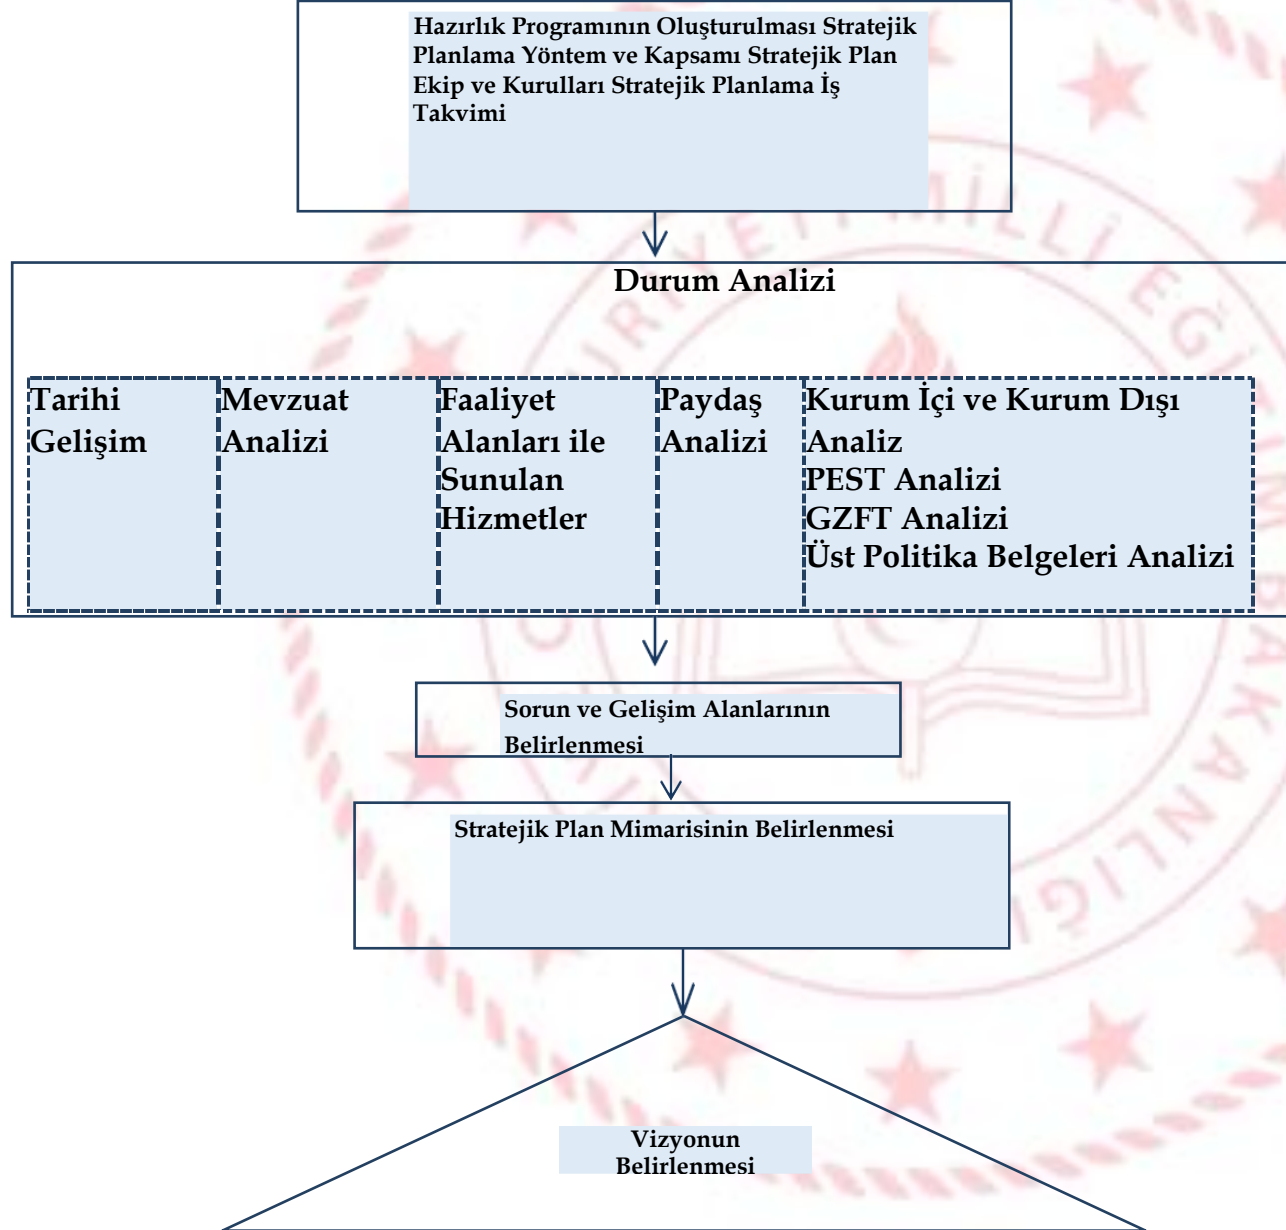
Hazırlık Programının Oluşturulması Stratejik Planlama Yöntem ve Kapsamı Stratejik Plan Ekip ve Kurulları Stratejik Planlama İş Takvimi

Durum Analizi

| Tarihi Gelişim | Mevzuat Analizi | Faaliyet Alanları ile Sunulan Hizmetler | Paydaş Analizi | Kurum İçi ve Kurum Dışı Analiz PEST Analizi GZFT Analizi Üst Politika Belgeleri Analizi |
|---|---|---|---|---|

Sorun ve Gelişim Alanlarının Belirlenmesi

Stratejik Plan Mimarisinin Belirlenmesi

Vizyonun Belirlenmesi